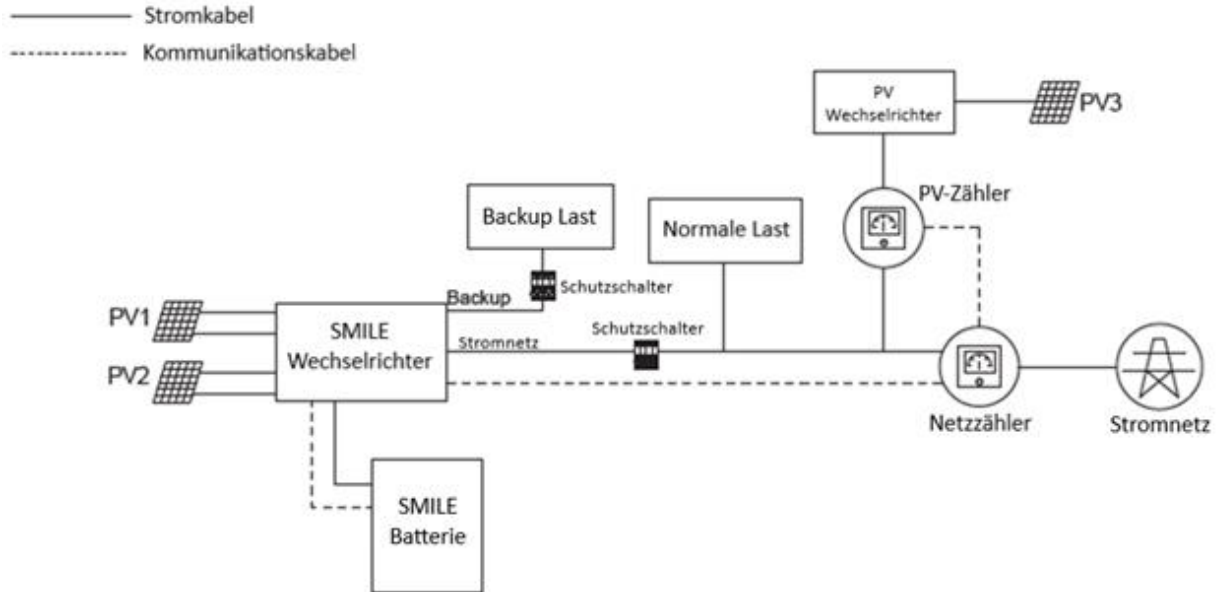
Stromkabel
Kommunikationskabel

PV Wechselrichter

PV3

PV-Zähler

Backup Last

Normale Last

Schutzschalter

Backup

PV1

SMILE Wechselrichter

Stromnetz

Schutzschalter

PV2

Netzzähler

Stromnetz

SMILE Batterie